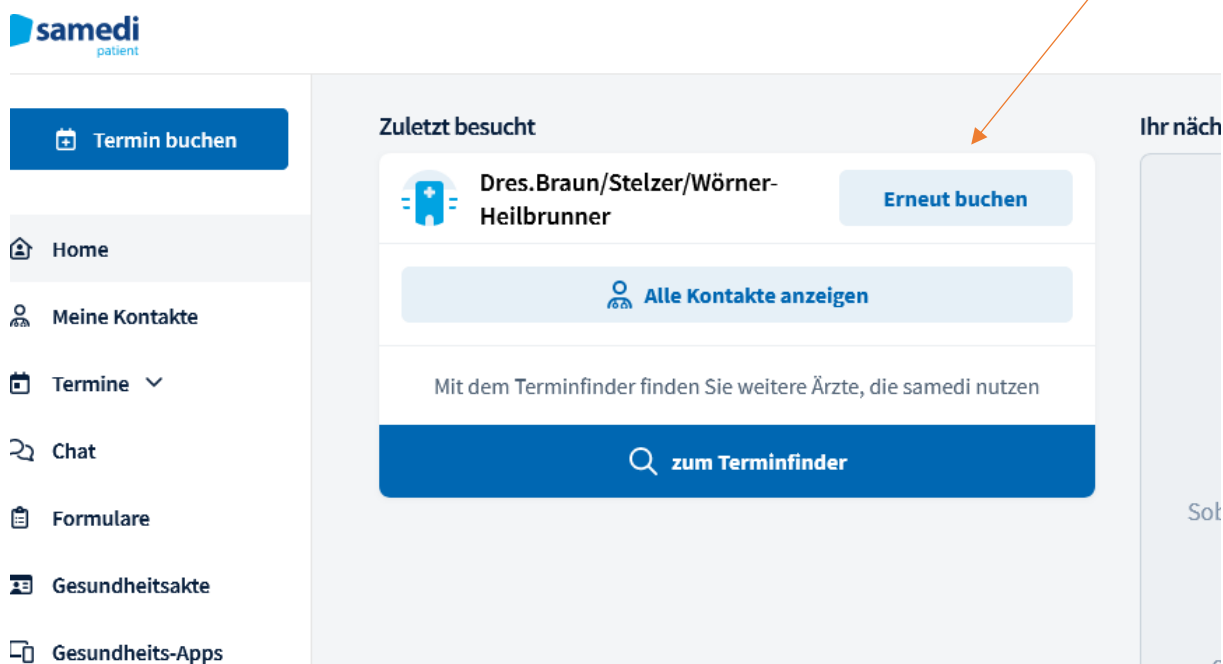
samedi
patient

Termin buchen

Home

Meine Kontakte

Termine

Chat

Formulare

Gesundheitsakte

Gesundheits-Apps

Zuletzt besucht

Dres.Braun/Stelzer/Wörner-Heilbrunner

Erneut buchen

Alle Kontakte anzeigen

Mit dem Terminfinder finden Sie weitere Ärzte, die samedi nutzen

zum Terminfinder

Ihr näch

Sob